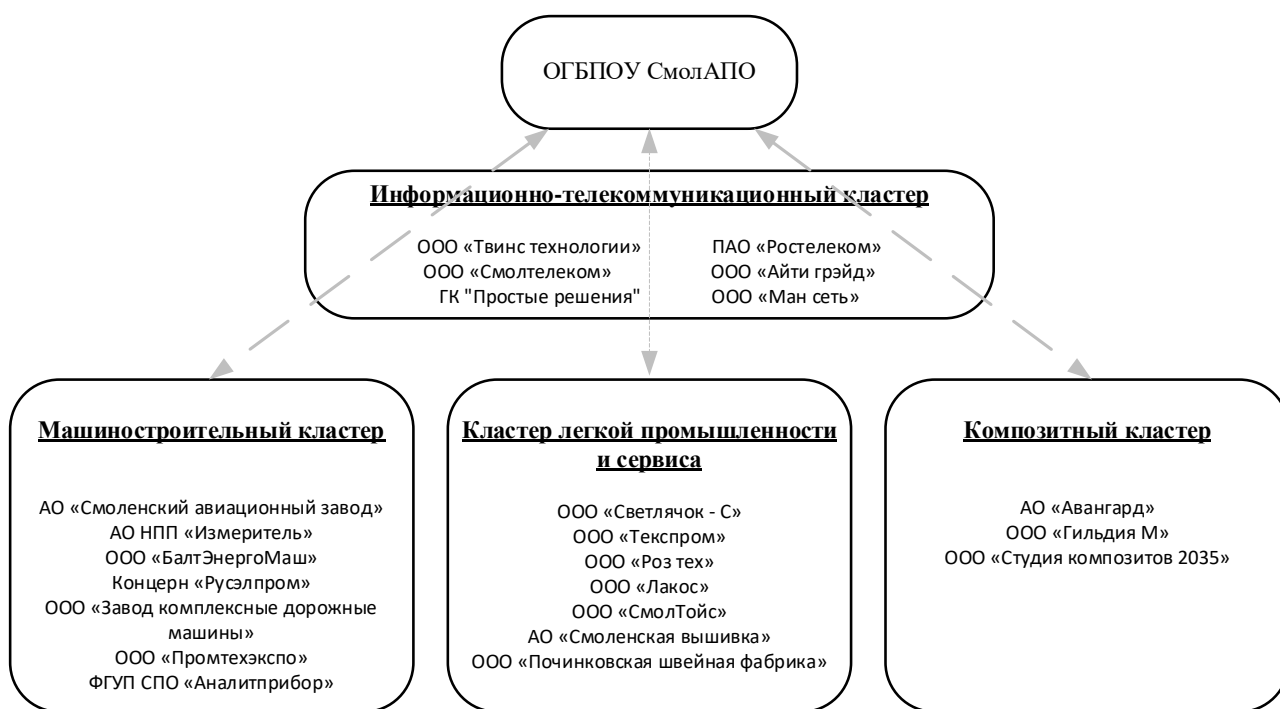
ОГБПОУ СмолАПО

Информационно-телекоммуникационный кластер

ООО «Твинс технологии»
ООО «Смолтелеком»
ГК "Простые решения"

ПАО «Ростелеком»
ООО «Айти грэйд»
ООО «Ман сеть»

Машиностроительный кластер

АО «Смоленский авиационный завод»
АО НПП «Измеритель»
ООО «БалтЭнергоМаш»
Концерн «Русэлпром»
ООО «Завод комплексные дорожные машины»
ООО «Промтехэкспо»
ФГУП СПО «Аналитприбор»

Кластер легкой промышленности и сервиса

ООО «Светлячок - С»
ООО «Текспром»
ООО «Роз тех»
ООО «Лакос»
ООО «СмолТойс»
АО «Смоленская вышивка»
ООО «Починковская швейная фабрика»

Композитный кластер

АО «Авангард»
ООО «Гильдия М»
ООО «Студия композитов 2035»